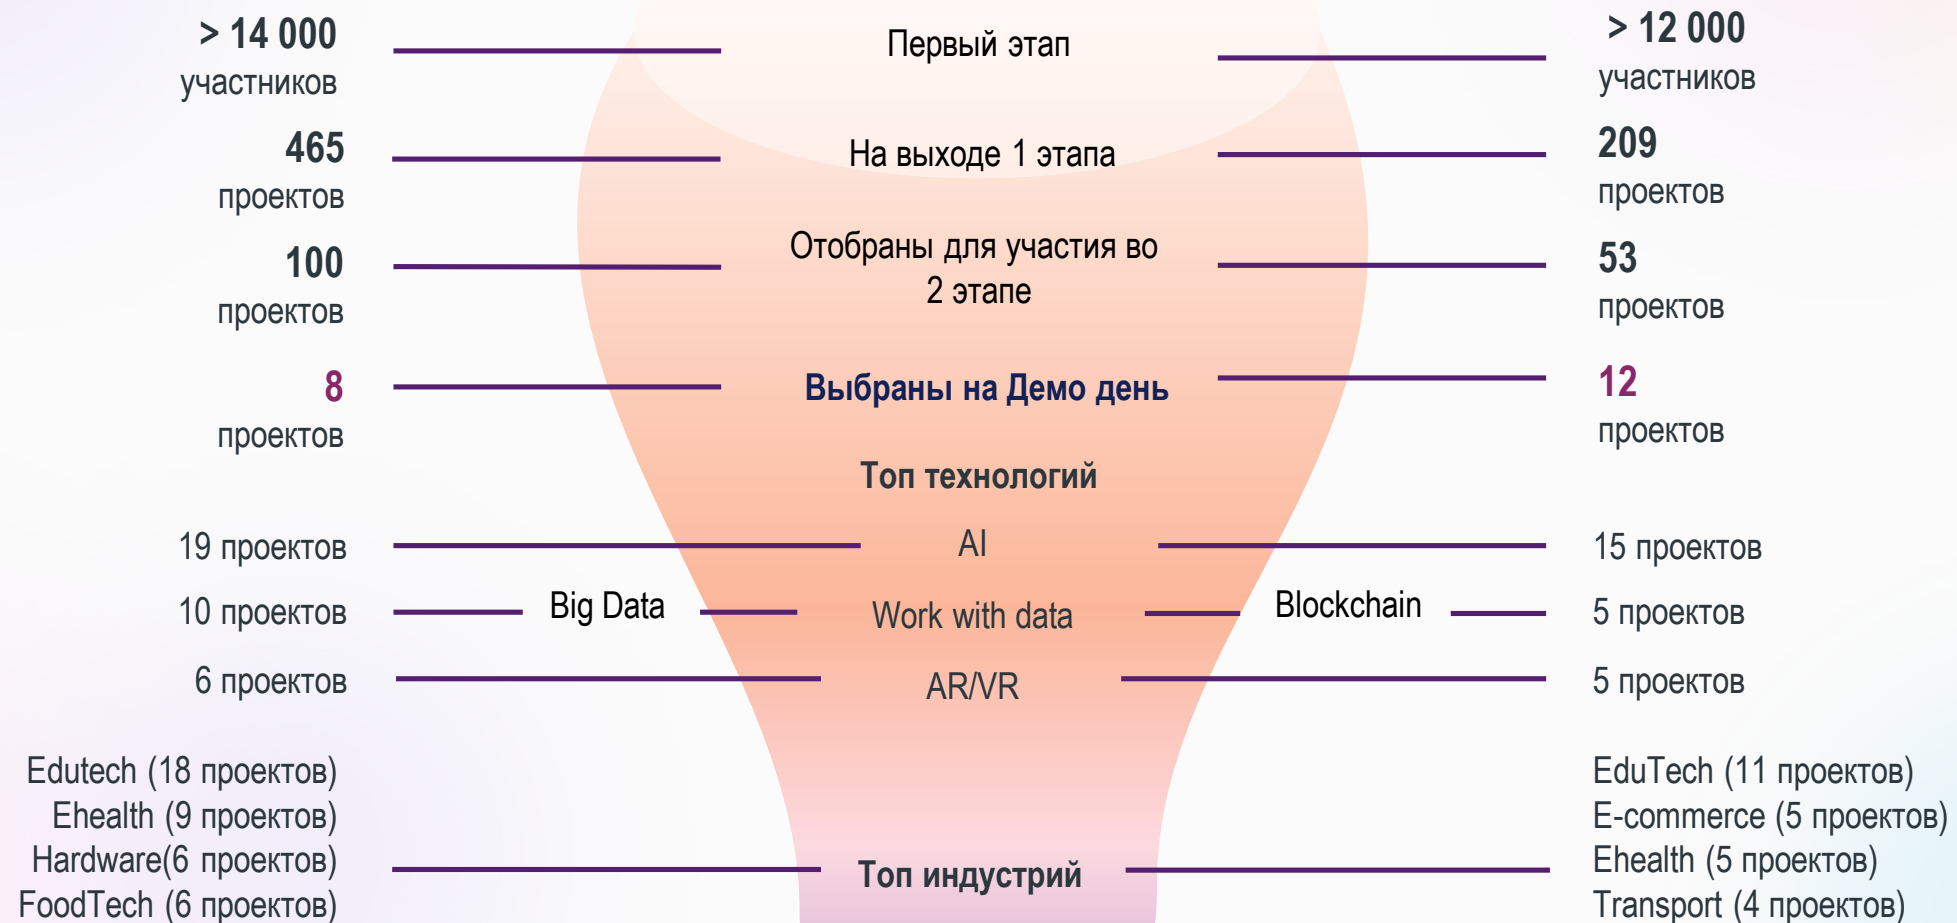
> 14 000 участников

Первый этап

> 12 000 участников

465 проектов

На выходе 1 этапа

209 проектов

100 проектов

Отобраны для участия во 2 этапе

53 проектов

8 проектов

Выбраны на Демо день

12 проектов

Топ технологий

19 проектов

AI

15 проектов

10 проектов

Big Data

Work with data

Blockchain

5 проектов

6 проектов

AR/VR

5 проектов

Edutech (18 проектов)
Ehealth (9 проектов)
Hardware(6 проектов)
FoodTech (6 проектов)

Топ индустрий

EduTech (11 проектов)
E-commerce (5 проектов)
Ehealth (5 проектов)
Transport (4 проектов)